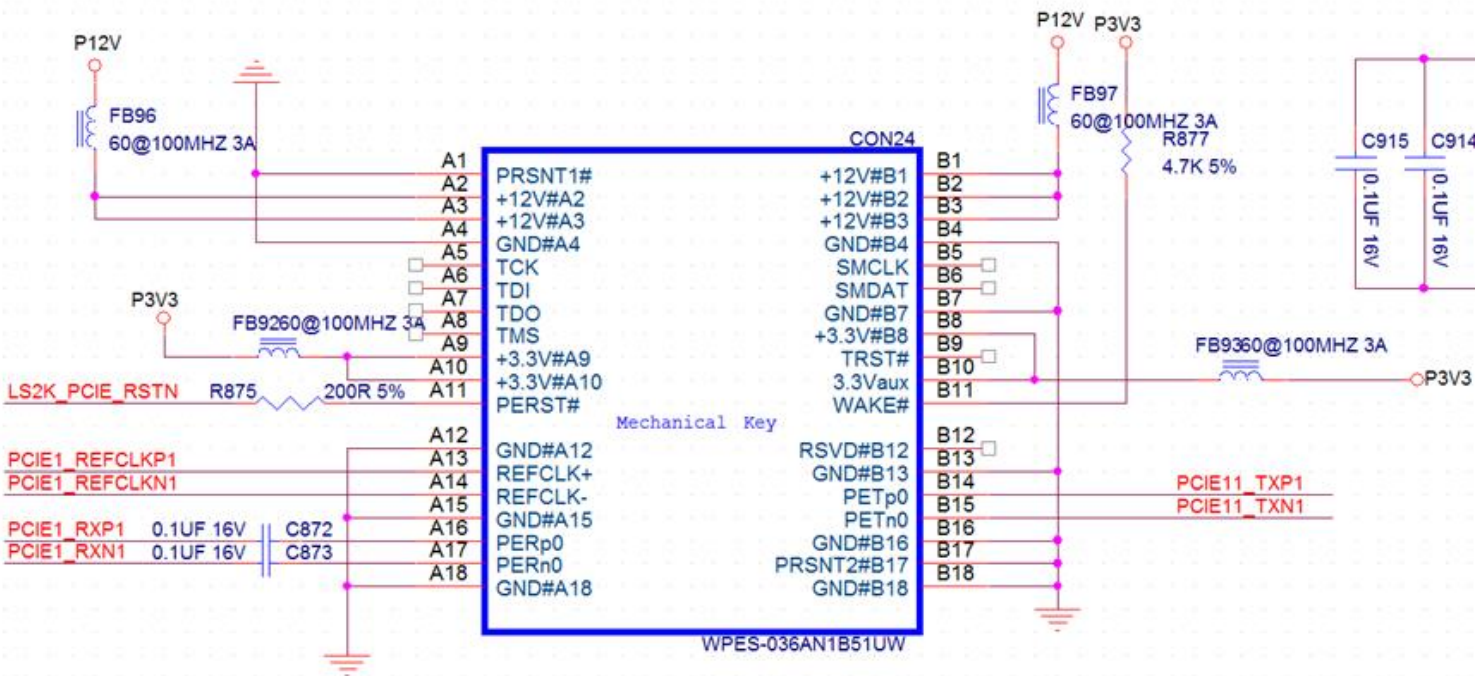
P12V

FB96
60@100MHZ 3A

P12V P3V3

FB97
60@100MHZ 3A

R877
4.7K 5%

C915 C914
0.1UF 16V 0.1UF 16V

CON24

A1 PRSNT1#
A2 +12V#A2
A3 +12V#A3
A4 GND#A4
A5 TCK
A6 TDI
A7 TDO
A8 TMS
A9 +3.3V#A9
A10 +3.3V#A10
A11 PERST#
A12 GND#A12
A13 REFCLK+
A14 REFCLK-
A15 GND#A15
A16 PERp0
A17 PERn0
A18 GND#A18

+12V#B1 B1
+12V#B2 B2
+12V#B3 B3
GND#B4 B4
SMCLK B5
SMDAT B6
GND#B7 B7
+3.3V#B8 B8
TRST# B9
3.3Vaux B10
WAKE# B11
RSVD#B12 B12
GND#B13 B13
PETp0 B14
PETn0 B15
GND#B16 B16
PRSNT2#B17 B17
GND#B18 B18

Mechanical Key

WPES-036AN1B51UW

P3V3
FB9260@100MHZ 3A

LS2K_PCIE_RSTN R875 200R 5%

PCIE1_REFCLKP1
PCIE1_REFCLKN1
PCIE1_RXP1 0.1UF 16V C872
PCIE1_RXN1 0.1UF 16V C873

FB9360@100MHZ 3A
P3V3

PCIE11_TXP1
PCIE11_TXN1